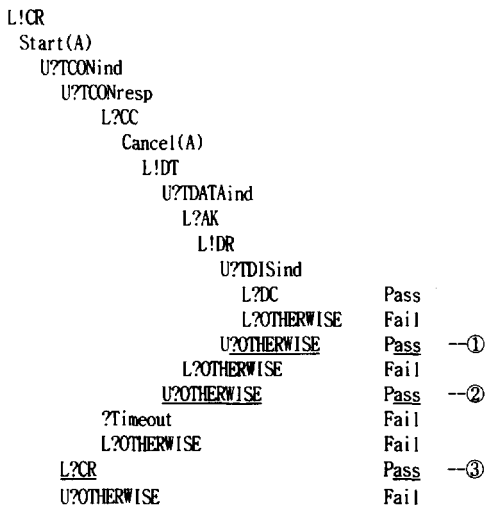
L!CR
Start(A)
U?TCONind
U?TCONresp
L?CC
Cancel(A)
L!DT
U?TDATAind
L?AK
L!DR
U?TDISind
L?DC Pass
L?OTHERWISE Fail
U?OTHERWISE Pass --①
L?OTHERWISE Fail
U?OTHERWISE Pass --②
?Timeout Fail
L?OTHERWISE Fail
L?CR Pass --③
U?OTHERWISE Fail